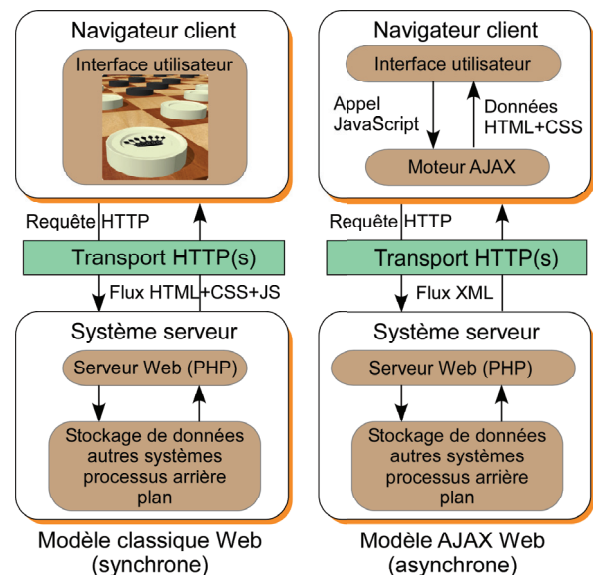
Navigateur client

Interface utilisateur

Requête HTTP

Transport HTTP(s)

Flux HTML+CSS+JS

Système serveur

Serveur Web (PHP)

Stockage de données autres systèmes processus arrière plan

Modèle classique Web (synchrone)

Navigateur client

Interface utilisateur

Appel JavaScript

Données HTML+CSS

Moteur AJAX

Requête HTTP

Transport HTTP(s)

Flux XML

Système serveur

Serveur Web (PHP)

Stockage de données autres systèmes processus arrière plan

Modèle AJAX Web (asynchrone)